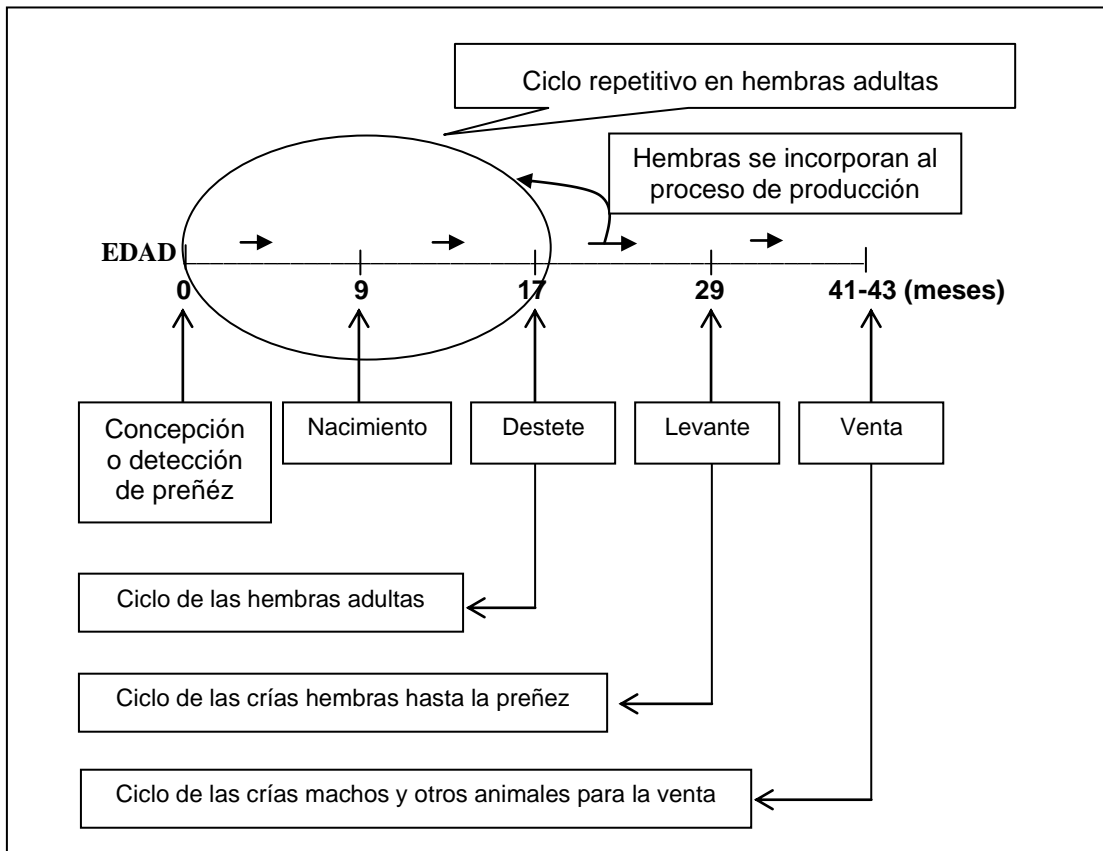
Ciclo repetitivo en hembras adultas

Hembras se incorporan al proceso de producción

EDAD

0

9

17

29

41-43 (meses)

Concepción o detección de preñéz

Nacimiento

Destete

Levante

Venta

Ciclo de las hembras adultas

Ciclo de las crías hembras hasta la preñez

Ciclo de las crías machos y otros animales para la venta